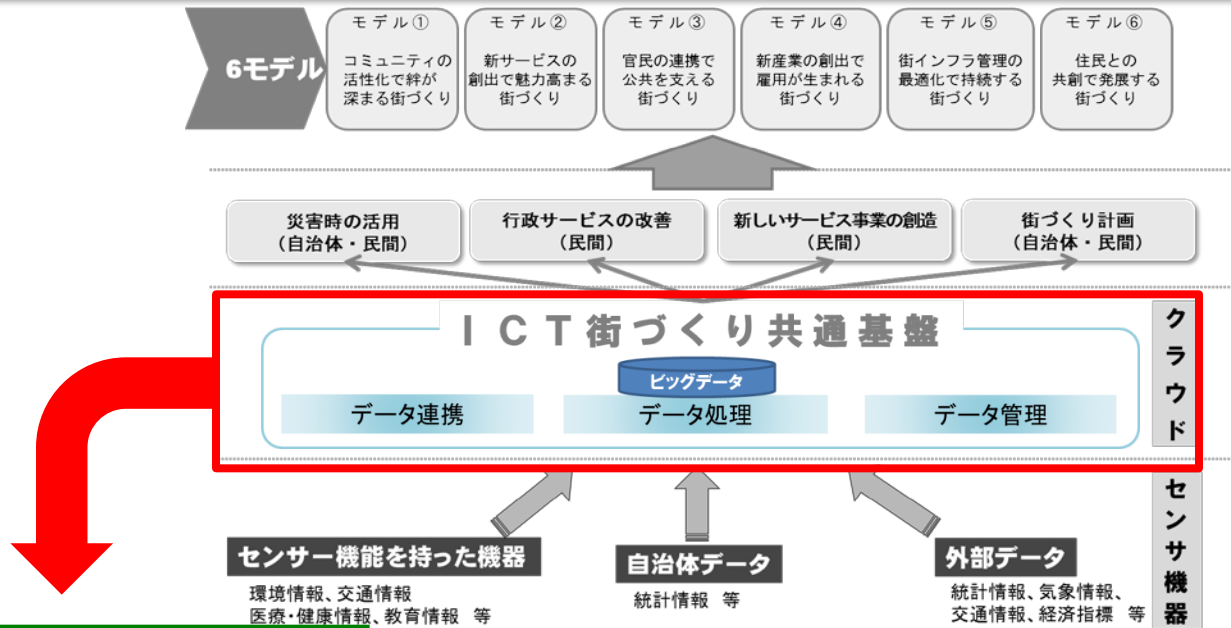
6モデル

モデル①
コミュニティの活性化で絆が深まる街づくり

モデル②
新サービスの創出で魅力高まる街づくり

モデル③
官民の連携で公共を支える街づくり

モデル④
新産業の創出で雇用が生まれる街づくり

モデル⑤
街インフラ管理の最適化で持続する街づくり

モデル⑥
住民との共創で発展する街づくり

災害時の活用
（自治体・民間）

行政サービスの改善
（民間）

新しいサービス事業の創造
（民間）

街づくり計画
（自治体・民間）

ＩＣＴ街づくり共通基盤

ビッグデータ

データ連携

データ処理

データ管理

クラウド

センサ機器

センサー機能を持った機器
環境情報、交通情報
医療・健康情報、教育情報　等

自治体データ
統計情報　等

外部データ
統計情報、気象情報、
交通情報、経済指標　等